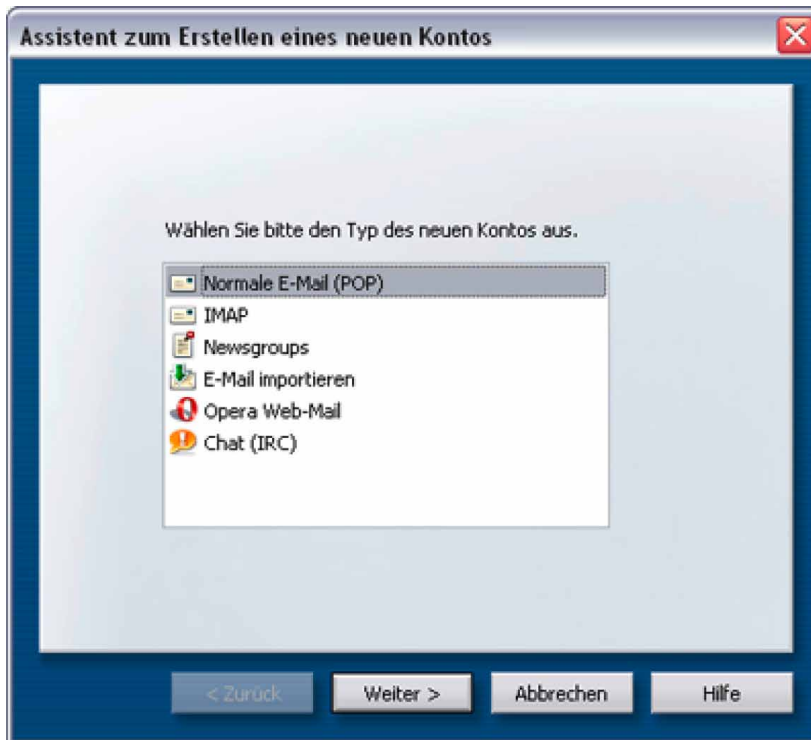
Assistent zum Erstellen eines neuen Kontos

Wählen Sie bitte den Typ des neuen Kontos aus.

Normale E-Mail (POP)
IMAP
Newsgroups
E-Mail importieren
Opera Web-Mail
Chat (IRC)

< Zurück
Weiter >
Abbrechen
Hilfe